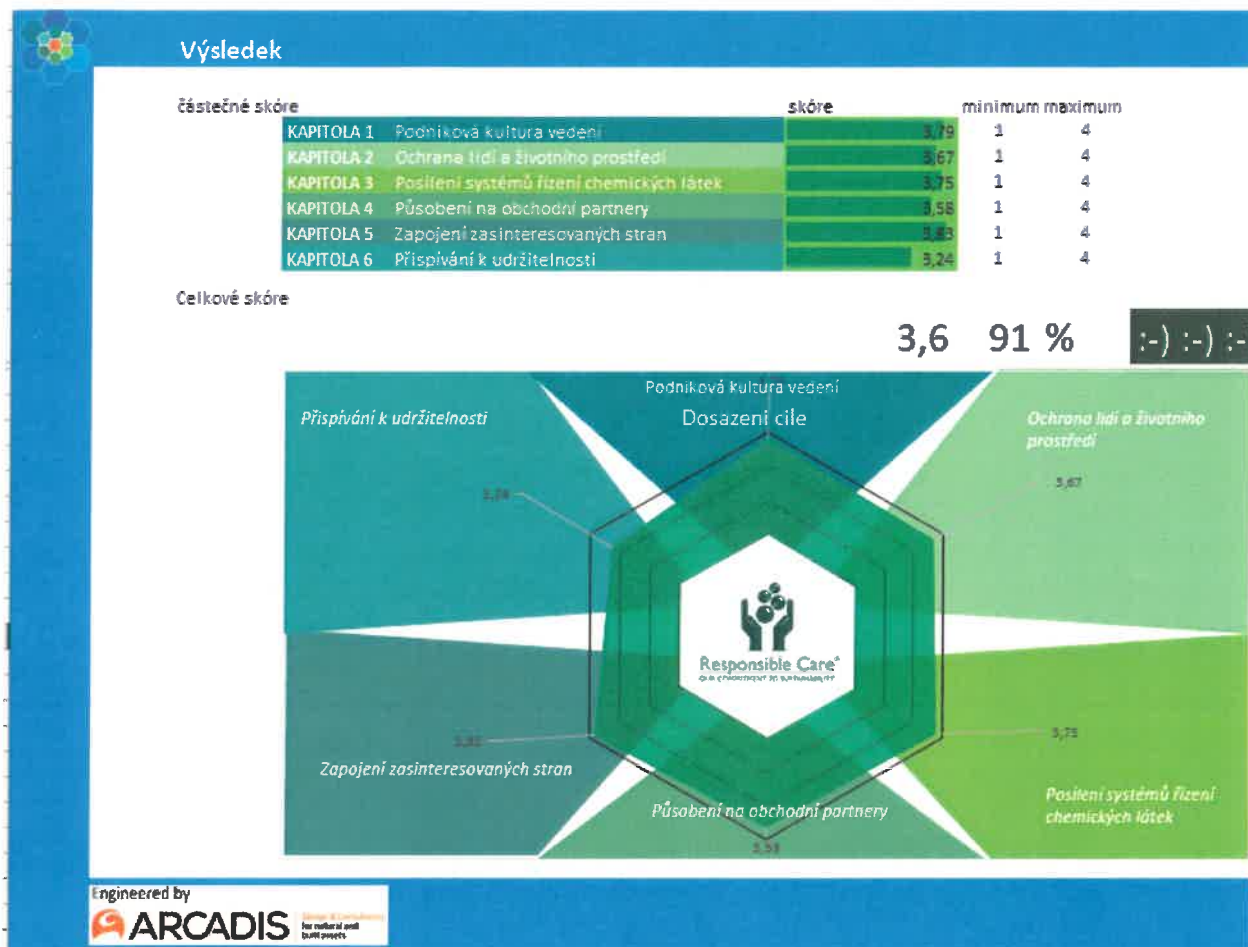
Výsledek

částečné skóre

| | | skóre | minimum | maximum |
|---|---|---|---|---|
| KAPITOLA 1 | Podniková kultura vedení | 3,79 | 1 | 4 |
| KAPITOLA 2 | Ochrana lidí a životního prostředí | 3,67 | 1 | 4 |
| KAPITOLA 3 | Posílení systémů řízení chemických látek | 3,75 | 1 | 4 |
| KAPITOLA 4 | Působení na obchodní partnery | 3,58 | 1 | 4 |
| KAPITOLA 5 | Zapojení zasinteresovaných stran | 3,83 | 1 | 4 |
| KAPITOLA 6 | Přispívání k udržitelnosti | 3,24 | 1 | 4 |

Celkové skóre

3,6 91 % :-) :-) :-

Podniková kultura vedení
Dosazeni cíle

Přispívání k udržitelnosti

Ochrana lidí a životního prostředí

3,24

3,67

Responsible Care®
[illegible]

3,83

3,75

Zapojení zasinteresovaných stran

Působení na obchodní partnery

Posílení systémů řízení chemických látek

3,58

Engineered by
ARCADIS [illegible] for natural and built assets